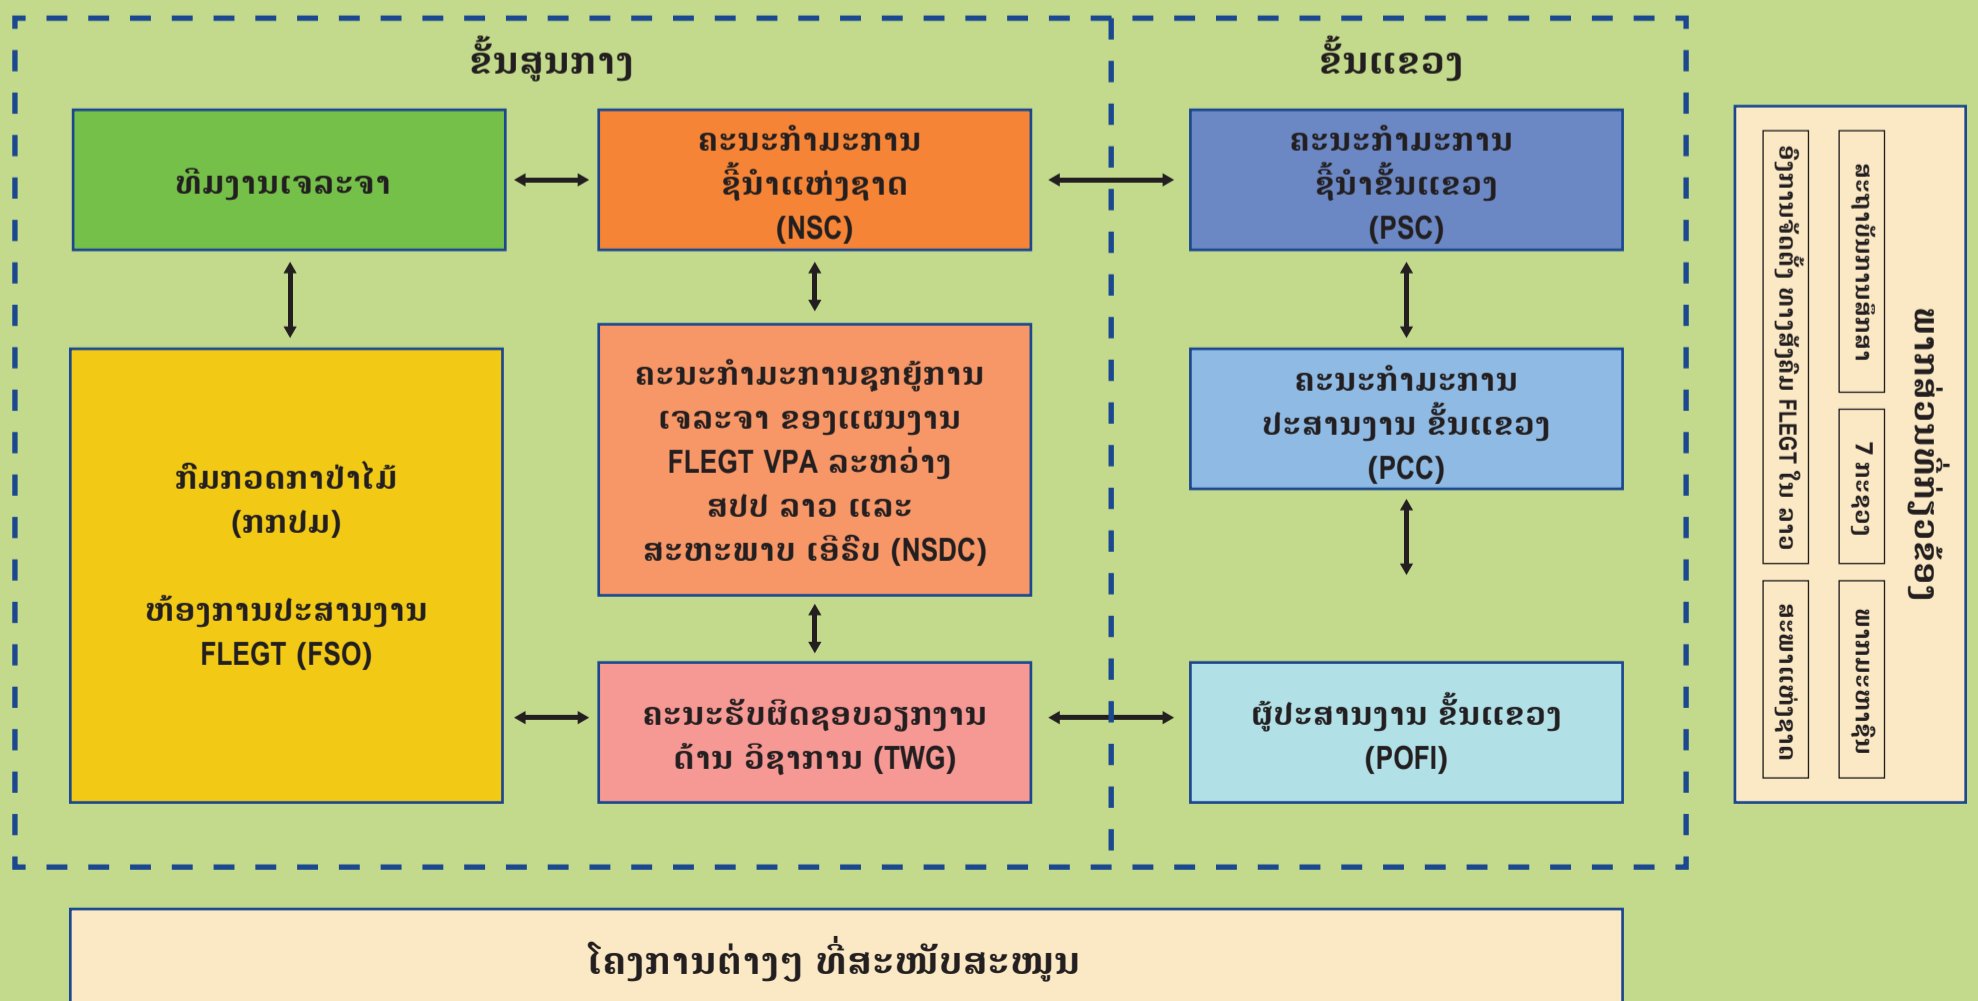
ຂັ້ນສູນກາງ

ຂັ້ນແຂວງ

ທີມງານເຈລະຈາ

ຄະນະກຳມະການ ຊີ້ນຳແຫ່ງຊາດ (NSC)

ຄະນະກຳມະການ ຊີ້ນຳຂັ້ນແຂວງ (PSC)

ກົມກວດກາປ່າໄມ້ (ກກປມ)

ຫ້ອງການປະສານງານ FLEGT (FSO)

ຄະນະກຳມະການຊຸກຍູ້ການເຈລະຈາ ຂອງແຜນງານ FLEGT VPA ລະຫວ່າງ ສປປ ລາວ ແລະ ສະຫະພາບ ເອີຣົບ (NSDC)

ຄະນະກຳມະການ ປະສານງານ ຂັ້ນແຂວງ (PCC)

ຄະນະຮັບຜິດຊອບວຽກງານ ດ້ານ ວິຊາການ (TWG)

ຜູ້ປະສານງານ ຂັ້ນແຂວງ (POFI)

ພາກສ່ວນທີ່ກ່ຽວຂ້ອງ

ສະຖາບັນການສຶກສາ

7 ກະຊວງ

ພາກລັດຖະບານ

ວຽກງານຈັດຕັ້ງ ທາງສັງຄົມ FLEGT ໃນ ລາວ

ສະພາແຫ່ງຊາດ

ໂຄງການຕ່າງໆ ທີ່ສະໜັບສະໜູນ